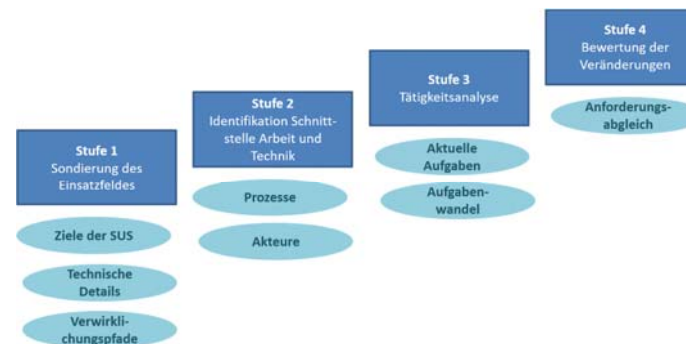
Stufe 1
Sondierung des Einsatzfeldes

Ziele der SUS

Technische Details

Verwirklichungspfade

Stufe 2
Identifikation Schnittstelle Arbeit und Technik

Prozesse

Akteure

Stufe 3
Tätigkeitsanalyse

Aktuelle Aufgaben

Aufgabenwandel

Stufe 4
Bewertung der Veränderungen

Anforderungsabgleich